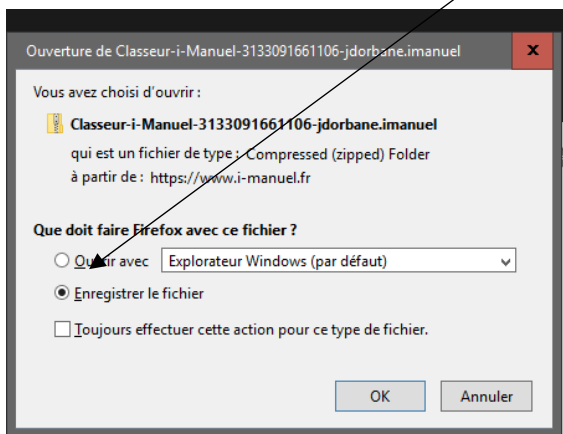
Ouverture de Classeur-i-Manuel-3133091661106-jdorbane.imanuel

x

Vous avez choisi d'ouvrir :

Classeur-i-Manuel-3133091661106-jdorbane.imanuel

qui est un fichier de type : Compressed (zipped) Folder

à partir de : https://www.i-manuel.fr

Que doit faire Firefox avec ce fichier ?

Ouvrir avec Explorateur Windows (par défaut)

Enregistrer le fichier

Toujours effectuer cette action pour ce type de fichier.

OK Annuler